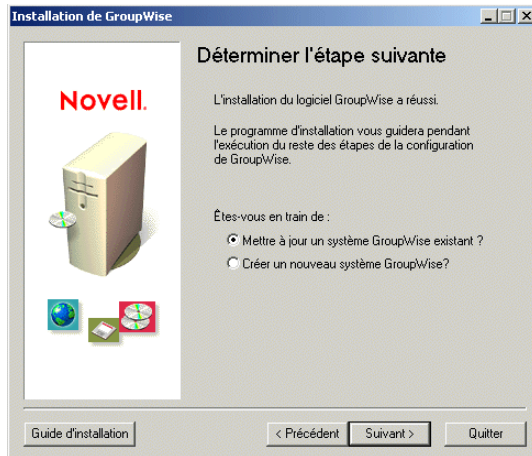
Installation de GroupWise

Déterminer l'étape suivante

Novell.

L'installation du logiciel GroupWise a réussi.

Le programme d'installation vous guidera pendant l'exécution du reste des étapes de la configuration de GroupWise.

Êtes-vous en train de :

Mettre à jour un système GroupWise existant ?

Créer un nouveau système GroupWise?

Guide d'installation

< Précédent

Suivant >

Quitter